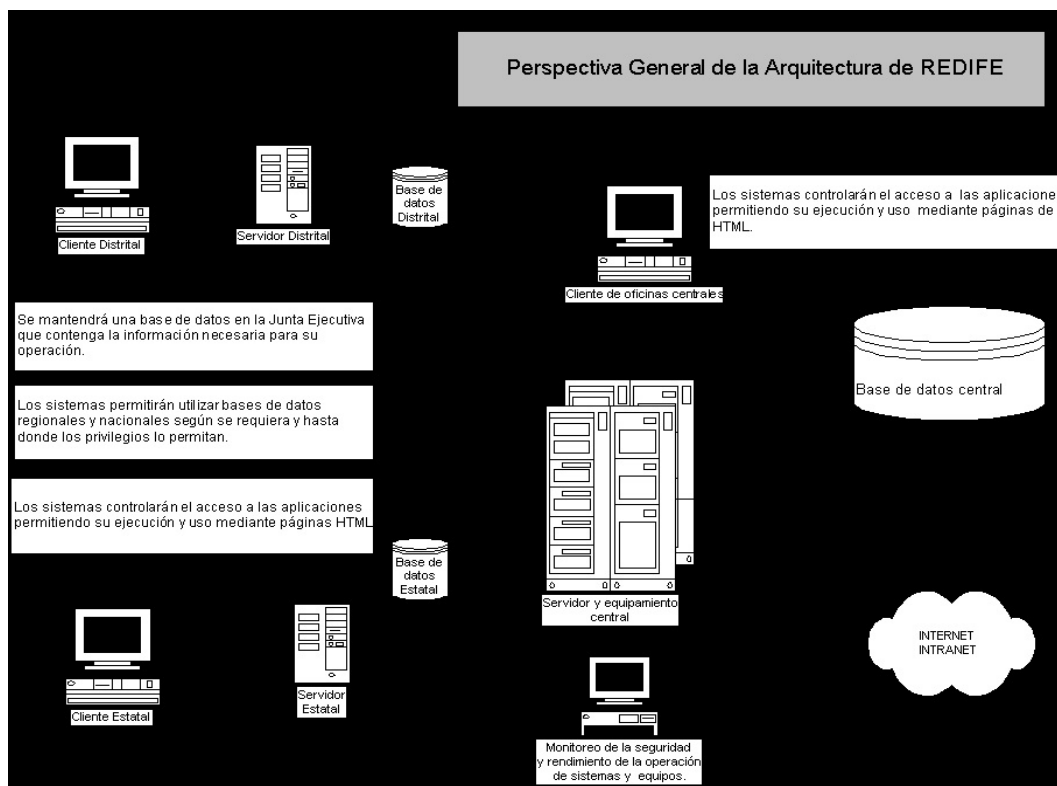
Perspectiva General de la Arquitectura de REDIFE

Cliente Distrital

Servidor Distrital

Base de datos Distrital

Los sistemas controlarán el acceso a las aplicacione permitiendo su ejecución y uso mediante páginas de HTML.

Cliente de oficinas centrales

Se mantendrá una base de datos en la Junta Ejecutiva que contenga la información necesaria para su operación.

Base de datos central

Los sistemas permitirán utilizar bases de datos regionales y nacionales según se requiera y hasta donde los privilegios lo permitan.

Los sistemas controlarán el acceso a las aplicaciones permitiendo su ejecución y uso mediante páginas HTML

Base de datos Estatal

Servidor y equipamiento central

INTERNET INTRANET

Cliente Estatal

Servidor Estatal

Monitoreo de la seguridad y rendimiento de la operación de sistemas y equipos.